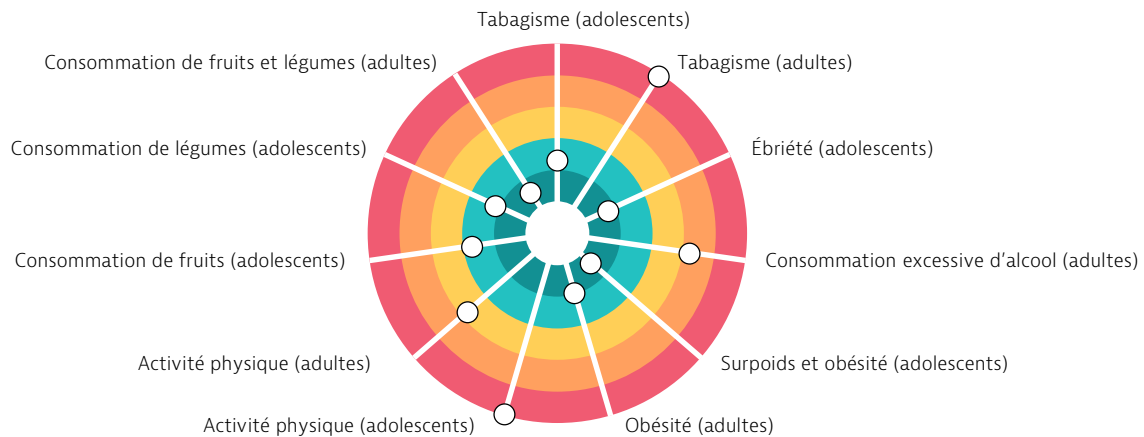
Tabagisme (adolescents)

Tabagisme (adultes)

Ébriété (adolescents)

Consommation excessive d'alcool (adultes)

Surpoids et obésité (adolescents)

Obésité (adultes)

Activité physique (adolescents)

Activité physique (adultes)

Consommation de fruits (adolescents)

Consommation de légumes (adolescents)

Consommation de fruits et légumes (adultes)